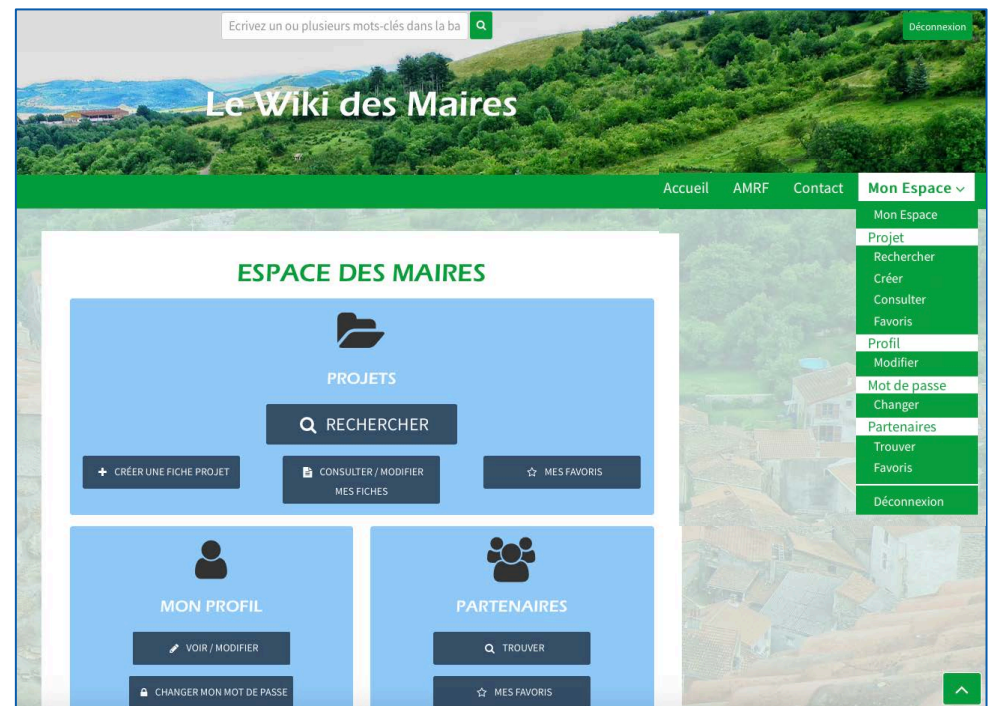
Ecrivez un ou plusieurs mots-clés dans la ba

Déconnexion

Le Wiki des Maires

Accueil AMRF Contact Mon Espace

Mon Espace
Projet
Rechercher
Créer
Consulter
Favoris
Profil
Modifier
Mot de passe
Changer
Partenaires
Trouver
Favoris
Déconnexion

ESPACE DES MAIRES

PROJETS

RECHERCHER

CRÉER UNE FICHE PROJET

CONSULTER / MODIFIER MES FICHES

MES FAVORIS

MON PROFIL

VOIR / MODIFIER

CHANGER MON MOT DE PASSE

PARTENAIRES

TROUVER

MES FAVORIS